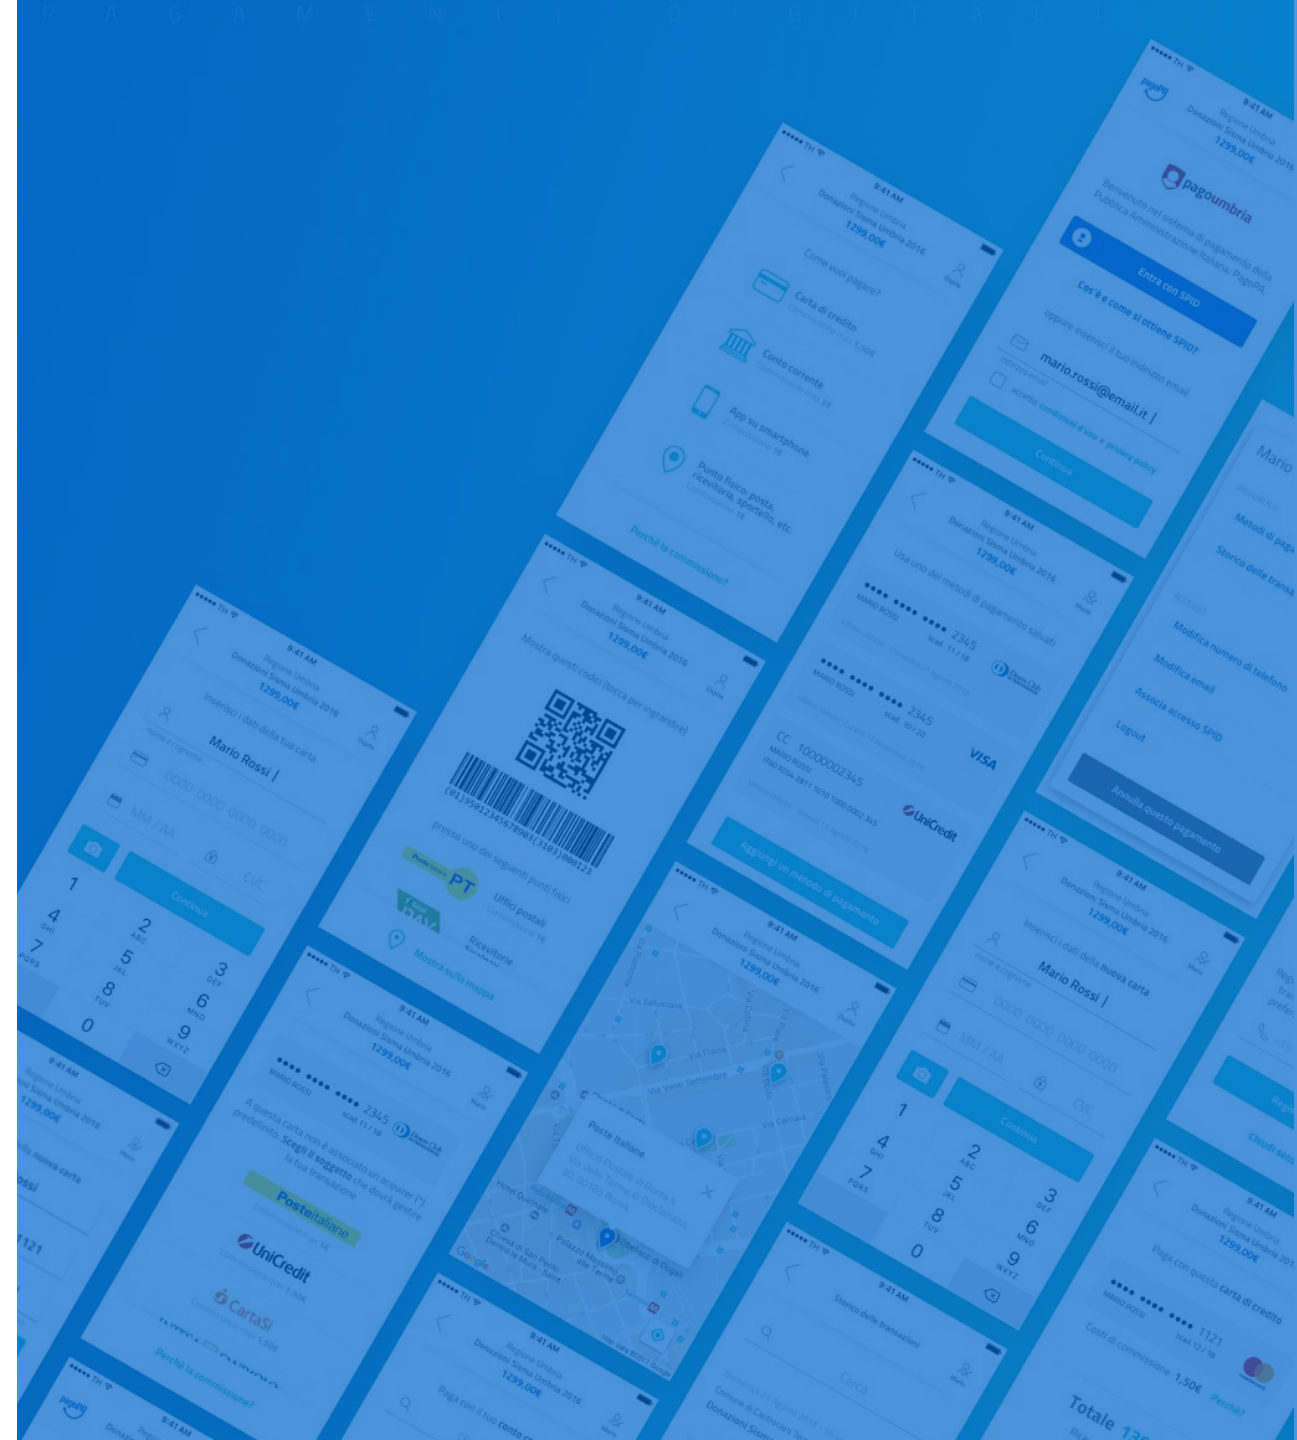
P A G A M E N T I D I G I T A L I

9:41 AM
Regione Umbria
Donazioni Sisma Umbria 2016
1299,00€

pagoumbria

Benvenuto nel sistema di pagamento della Pubblica Amministrazione italiana: PagoPA.

Entra con SPID

Cos'è e come si ottiene SPID?

oppure inserisci il tuo indirizzo email

mario.rossi@email.it |

accetto condizioni d'uso e privacy policy

Continua

Come vuoi pagare?

Carta di credito

Conto corrente

App su smartphone

Punto fisico: posta, ricevitoria, sportello, etc.

Perché la commissione?

Usa uno dei metodi di pagamento salvati

•••• •••• •••• 2345
MARIO ROSSI
Scad. 11 / 18

•••• •••• •••• 2345
MARIO ROSSI
Scad. 10 / 20

VISA

CC 10000002345
MARIO ROSSI

UniCredit

Aggiungi un metodo di pagamento

Mario

Metodi di paga

Storico delle transa

Modifica numero di telefono

Modifica email

Associa accesso SPID

Logout

Annulla questo pagamento

Mostra questi codici (tocca per ingrandire)

(01)95012345678903(3103)000123

presso uno dei seguenti punti fisici

PT

Uffici postali

Ricevitorie

Mostra sulla mappa

Inserisci i dati della tua carta

Mario Rossi |

0000 0000 0000 0000

MM / AA

CVC

Continua

1
2 ABC
3 DEF
4 GHI
5 JKL
6 MNO
7 PQRS
8 TUV
9 WXYZ
0

Inserisci i dati della nuova carta

Mario Rossi |

0000 0000 0000 0000

MM / AA

CVC

Continua

A questa carta non è associato un acquirer (*) predefinito. Scegli il soggetto che dovrà gestire la tua transazione

Posteitaliane

UniCredit

CartaSi

Perché la commissione?

Via Settembre

Poste Italiane

Hotel

Google

Storico delle transazioni

Cerca

Donazioni Sisma

Paga con il tuo conto co

Paga con questa carta di credito

•••• •••• •••• 1121
MARIO ROSSI
Scad. 12 / 18

Costi di commissione 1,50€

Perché?

Totale 13

Chiudi sess